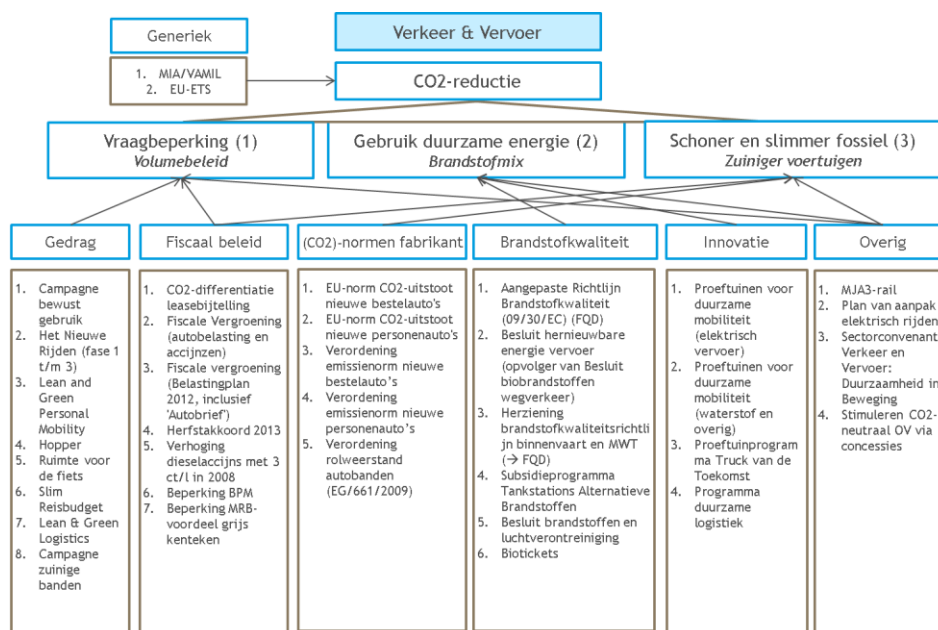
Generiek

Verkeer & Vervoer

1. MIA/VAMIL
2. EU-ETS

CO2-reductie

Vraagbeperking (1)
*Volumebeleid*

Gebruik duurzame energie (2)
*Brandstofmix*

Schoner en slimmer fossiel (3)
*Zuiniger voertuigen*

Gedrag

1. Campagne bewust gebruik
2. Het Nieuwe Rijden (fase 1 t/m 3)
3. Lean and Green Personal Mobility
4. Hopper
5. Ruimte voor de fiets
6. Slim Reisbudget
7. Lean & Green Logistics
8. Campagne zuinige banden

Fiscaal beleid

1. CO2-differentiatie leasebijtelling
2. Fiscale Vergroening (autobelasting en accijnzen)
3. Fiscale vergroening (Belastingplan 2012, inclusief 'Autobrief')
4. Herfstakkoord 2013
5. Verhoging dieselaccijns met 3 ct/l in 2008
6. Beperking BPM
7. Beperking MRB-voordeel grijs kenteken

(CO2)-normen fabrikant

1. EU-norm CO2-uitstoot nieuwe bestelauto's
2. EU-norm CO2-uitstoot nieuwe personenauto's
3. Verordening emissienorm nieuwe bestelauto's
4. Verordening emissienorm nieuwe personenauto's
5. Verordening rolweerstand autobanden (EG/661/2009)

Brandstofkwaliteit

1. Aangepaste Richtlijn Brandstofkwaliteit (09/30/EC) (FQD)
2. Besluit hernieuwbare energie vervoer (opvolger van Besluit biobrandstoffen wegverkeer)
3. Herziening brandstofkwaliteitsrichtlijn binnenvaart en MWT (→ FQD)
4. Subsidieprogramma Tankstations Alternatieve Brandstoffen
5. Besluit brandstoffen en luchtverontreiniging
6. Biotickets

Innovatie

1. Proeftuinen voor duurzame mobiliteit (elektrisch vervoer)
2. Proeftuinen voor duurzame mobiliteit (waterstof en overig)
3. Proeftuinprogramma Truck van de Toekomst
4. Programma duurzame logistiek

Overig

1. MJA3-rail
2. Plan van aanpak elektrisch rijden
3. Sectorconvenant Verkeer en Vervoer: Duurzaamheid in Beweging
4. Stimuleren CO2-neutraal OV via concessies